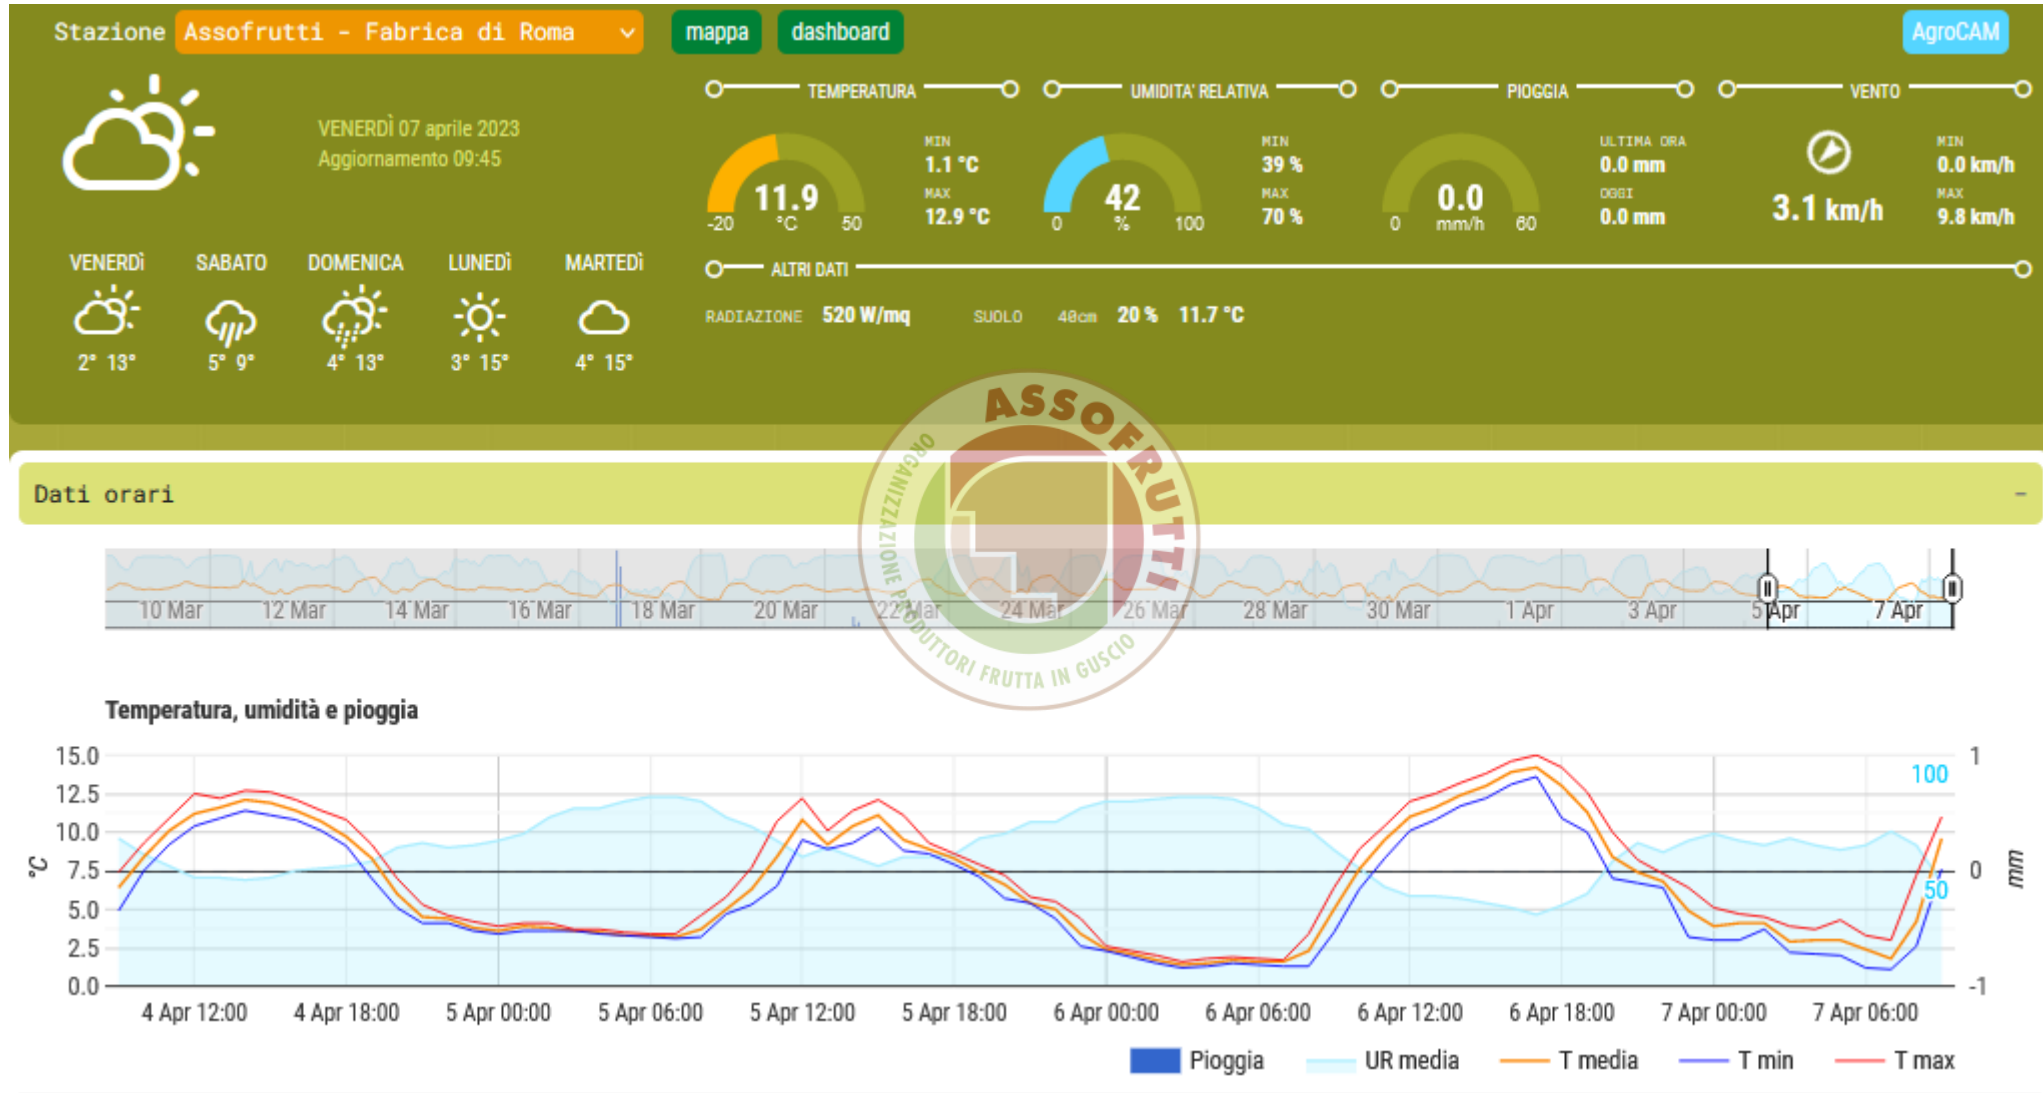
Stazione Assofrutti - Fabrica di Roma mappa dashboard AgroCAM

VENERDÌ 07 aprile 2023
Aggiornamento 09:45

TEMPERATURA
11.9 °C
-20 50
MIN 1.1 °C
MAX 12.9 °C

UMIDITA' RELATIVA
42 %
0 100
MIN 39 %
MAX 70 %

PIOGGIA
0.0 mm/h
0 60
ULTIMA ORA 0.0 mm
OGGI 0.0 mm

VENTO
3.1 km/h
MIN 0.0 km/h
MAX 9.8 km/h

VENERDÌ 2° 13°
SABATO 5° 9°
DOMENICA 4° 13°
LUNEDÌ 3° 15°
MARTEDÌ 4° 15°

ALTRI DATI
RADIAZIONE 520 W/mq
SUOLO 40cm 20 % 11.7 °C

ASSOFRUTTI
ORGANIZZAZIONE PRODUTTORI FRUTTA IN GUSCIO

Dati orari –

10 Mar 12 Mar 14 Mar 16 Mar 18 Mar 20 Mar 22 Mar 24 Mar 26 Mar 28 Mar 30 Mar 1 Apr 3 Apr 5 Apr 7 Apr

Temperatura, umidità e pioggia

15.0 12.5 10.0 7.5 5.0 2.5 0.0
°C
100 50
1 0 -1
mm

4 Apr 12:00 4 Apr 18:00 5 Apr 00:00 5 Apr 06:00 5 Apr 12:00 5 Apr 18:00 6 Apr 00:00 6 Apr 06:00 6 Apr 12:00 6 Apr 18:00 7 Apr 00:00 7 Apr 06:00

Pioggia UR media T media T min T max